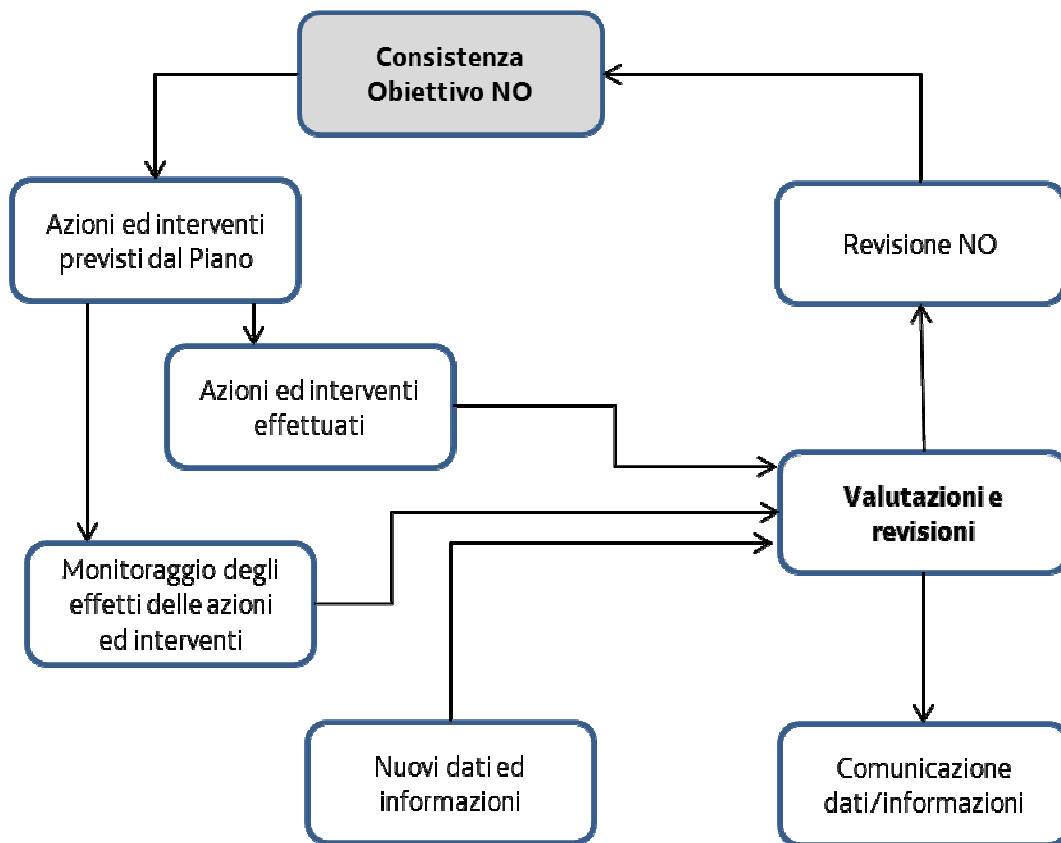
Consistenza Obiettivo NO

Azioni ed interventi previsti dal Piano

Revisione NO

Azioni ed interventi effettuati

Valutazioni e revisioni

Monitoraggio degli effetti delle azioni ed interventi

Nuovi dati ed informazioni

Comunicazione dati/informazioni